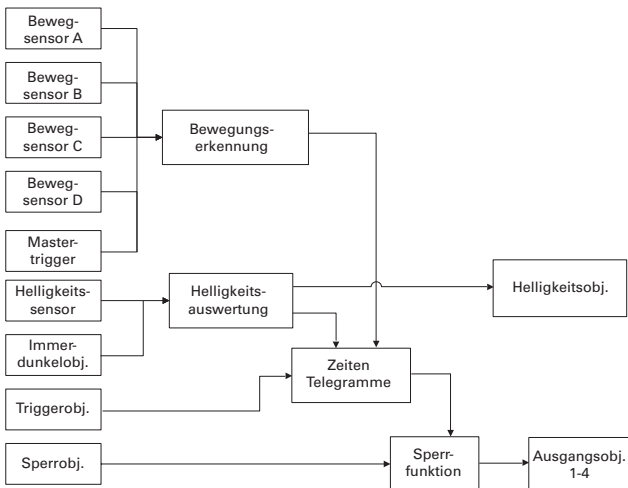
Bewegsensor A

Bewegsensor B

Bewegsensor C

Bewegsensor D

Mastertrigger

Bewegungserkennung

Helligkeitssensor

Helligkeitsauswertung

Helligkeitsobj.

Immerdunkelobj.

Zeiten Telegramme

Triggerobj.

Sperrobj.

Sperrfunktion

Ausgangsobj. 1-4